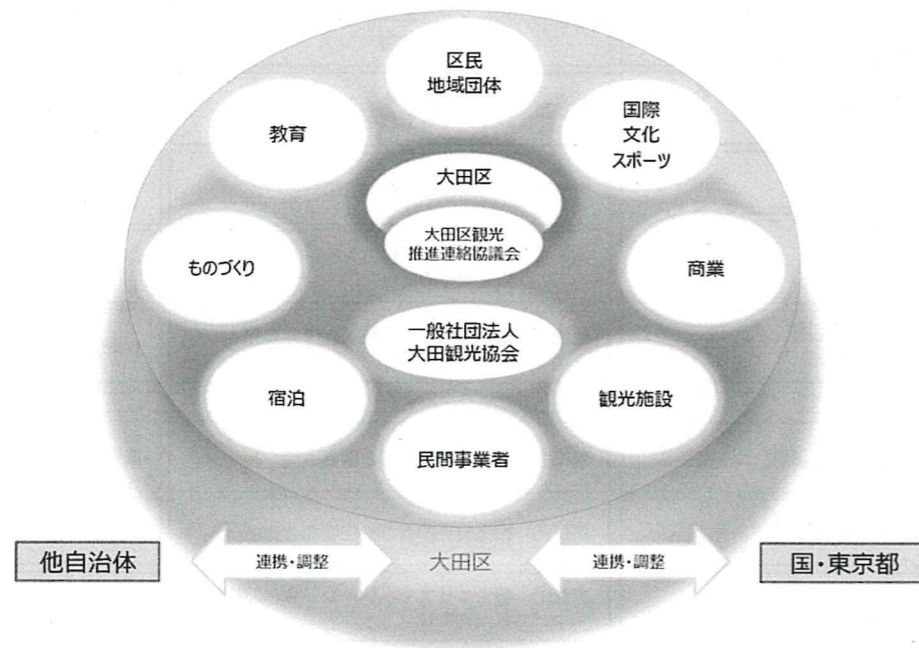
区民
地域団体

教育

国際
文化
スポーツ

大田区

大田区観光
推進連絡協議会

ものづくり

商業

一般社団法人
大田観光協会

宿泊

観光施設

民間事業者

他自治体

連携・調整

大田区

連携・調整

国・東京都